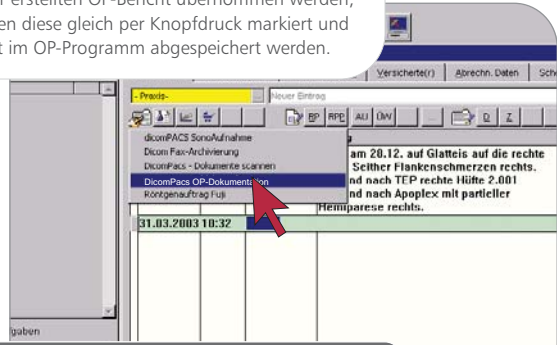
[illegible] erstellten OP-Bericht übernommen werden, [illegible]en diese gleich per Knopfdruck markiert und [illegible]t im OP-Programm abgespeichert werden.

Versicherte(r)
Abrechn. Daten
Sch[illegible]

- Praxis-
Neuer Eintrag

BP
RPP
AU
ÜW
D
Z

dicomPACS SonoAufnahme
Dicom Fax-Archivierung
DicomPacs - Dokumente scannen
DicomPacs OP-Dokumentation
Röntgenauftrag Fuji

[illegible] am 28.12. auf Glatteis auf die rechte
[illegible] Seither Flankenschmerzen rechts.
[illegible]nd nach TEP rechte Hüfte 2.001
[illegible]nd nach Apoplex mit partieller
Hemiparese rechts.

31.03.2003 10:32

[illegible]gaben